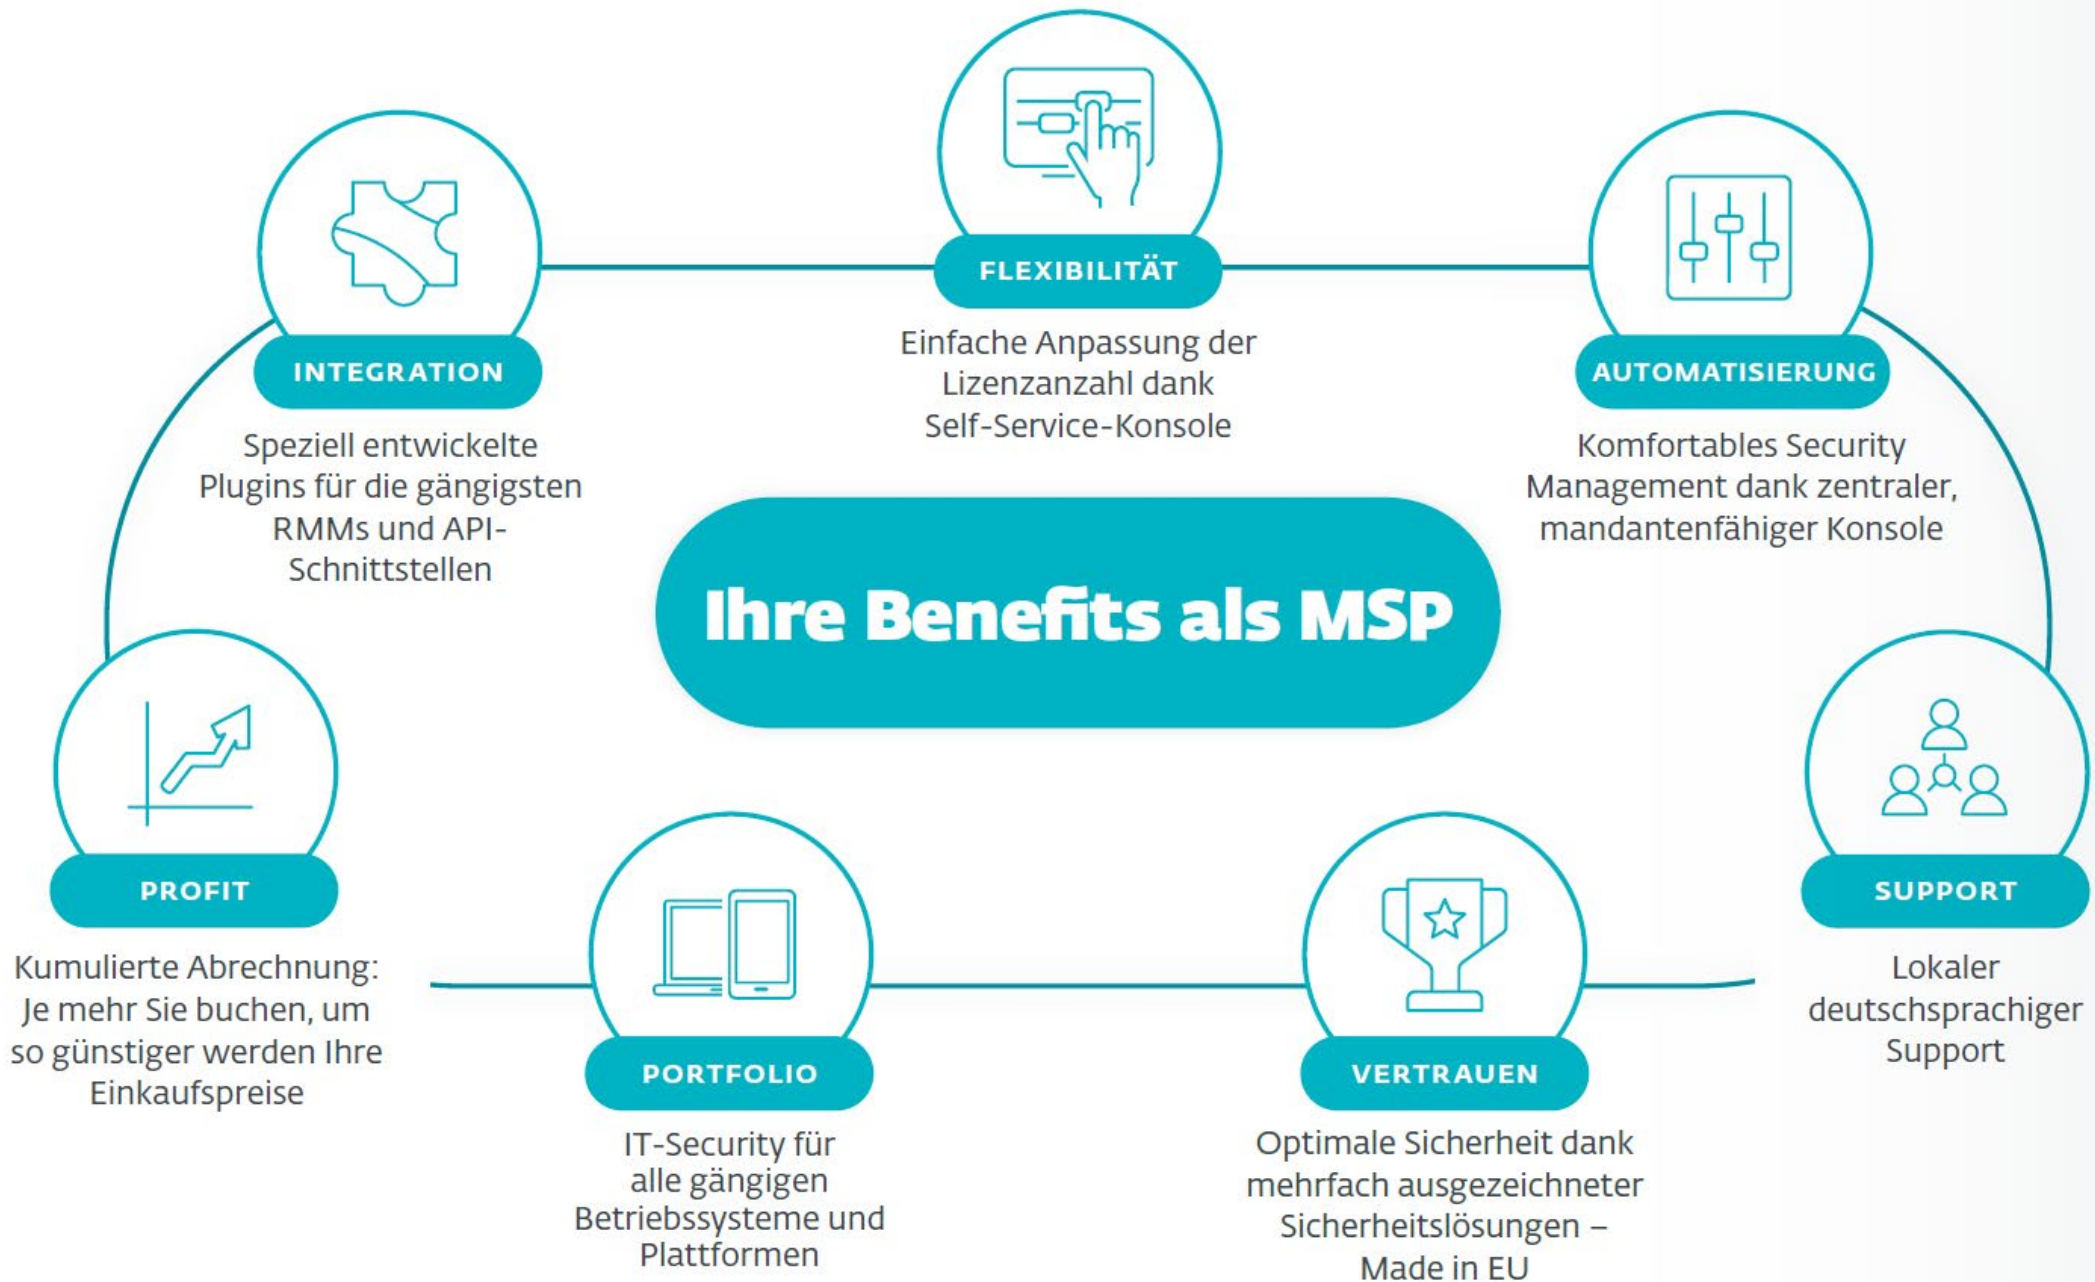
FLEXIBILITÄT

Einfache Anpassung der Lizenzanzahl dank Self-Service-Konsole

INTEGRATION

Speziell entwickelte Plugins für die gängigsten RMMs und API-Schnittstellen

AUTOMATISIERUNG

Komfortables Security Management dank zentraler, mandantenfähiger Konsole

Ihre Benefits als MSP

PROFIT

Kumulierte Abrechnung: Je mehr Sie buchen, um so günstiger werden Ihre Einkaufspreise

SUPPORT

Lokaler deutschsprachiger Support

PORTFOLIO

IT-Security für alle gängigen Betriebssysteme und Plattformen

VERTRAUEN

Optimale Sicherheit dank mehrfach ausgezeichneter Sicherheitslösungen – Made in EU